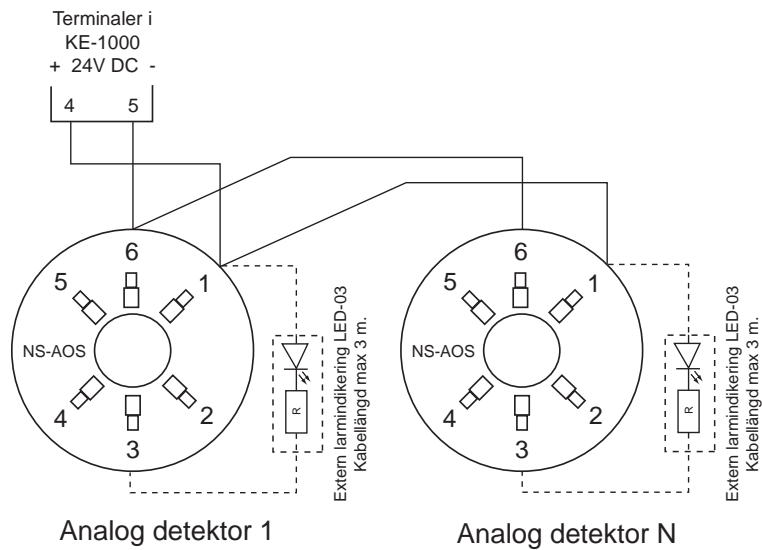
Terminaler i
KE-1000
+ 24V DC -

4 5

6
5 1
NS-AOS
4 2
3

R

Extern larmindikering LED-03
Kabellängd max 3 m.

Analog detektor 1

6
5 1
NS-AOS
4 2
3

R

Extern larmindikering LED-03
Kabellängd max 3 m.

Analog detektor N